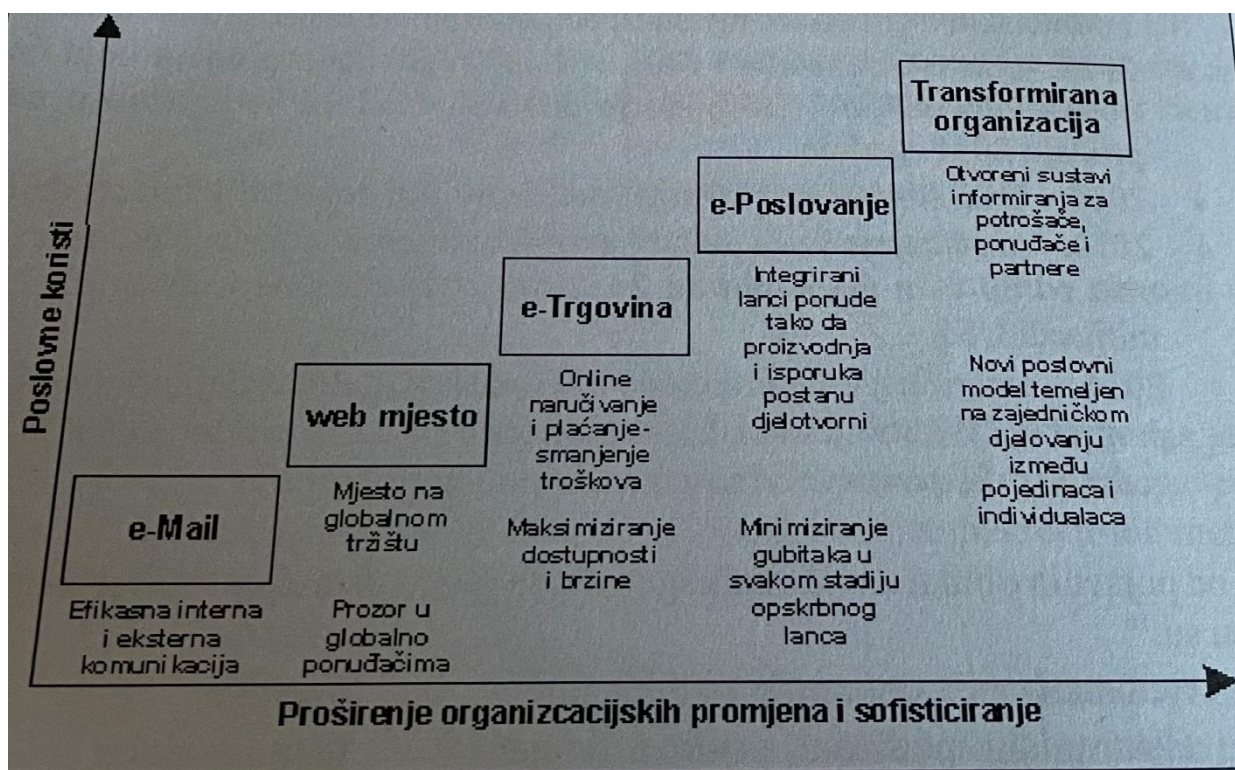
Poslovne koristi

e-Mail

Efikasna interna i eksterna komunikacija

web mjesto

Mjesto na globalnom tržištu

Prozor u globalno ponuđačima

e-Trgovina

Online naručivanje i plaćanje - smanjenje troškova

Maksimiziranje dostupnosti i brzine

e-Poslovanje

Integrirani lanci ponude tako da proizvodnja i isporuka postanu djelotvorni

Minimiziranje gubitaka u svakom stadiju opskrbnog lanca

Transformirana organizacija

Otvoreni sustavi informiranja za potrošače, ponuđače i partnere

Novi poslovni model temeljen na zajedničkom djelovanju između pojedinaca i individualaca

Proširenje organizcacijskih promjena i sofisticiranje